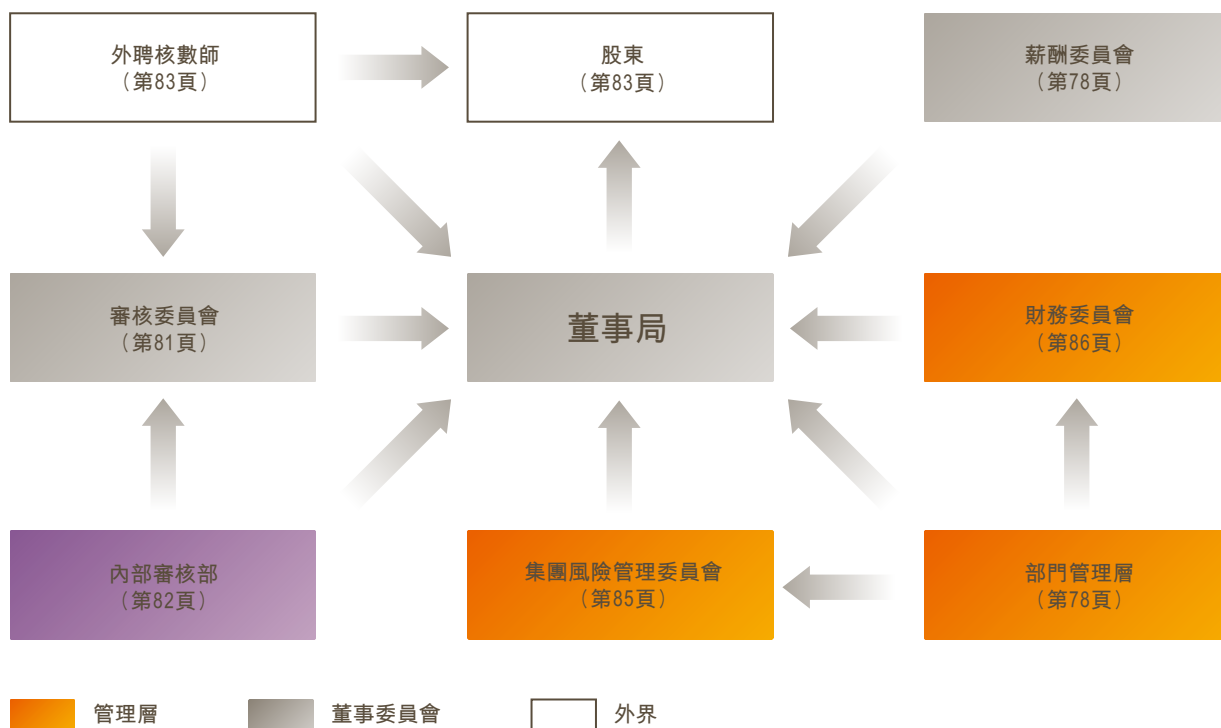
外聘核數師
（第83頁）

股東
（第83頁）

薪酬委員會
（第78頁）

審核委員會
（第81頁）

董事局

財務委員會
（第86頁）

內部審核部
（第82頁）

集團風險管理委員會
（第85頁）

部門管理層
（第78頁）

管理層

董事委員會

外界